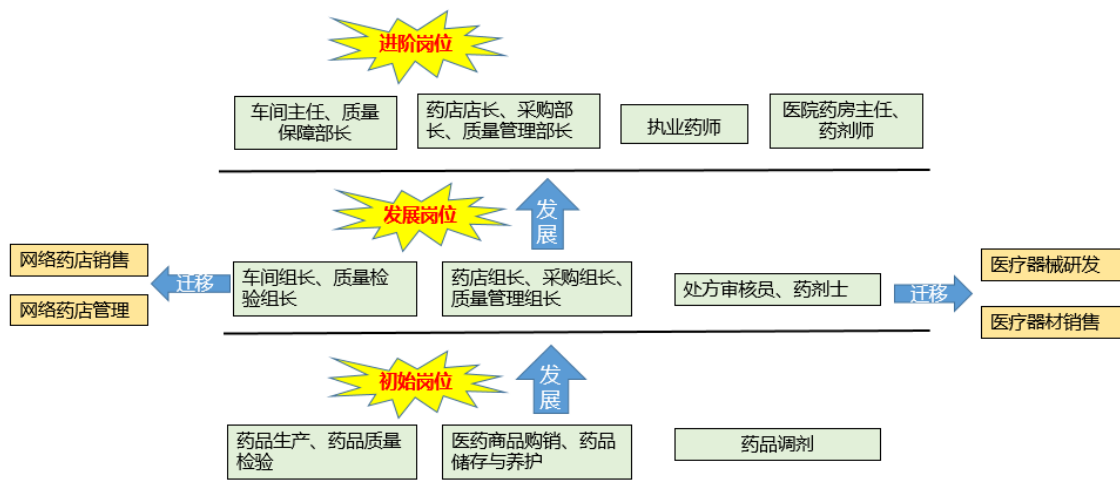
进阶岗位

车间主任、质量保障部长

药店店长、采购部长、质量管理部长

执业药师

医院药房主任、药剂师

发展岗位

发展

网络药店销售

网络药店管理

迁移

车间组长、质量检验组长

药店组长、采购组长、质量管理组长

处方审核员、药剂士

迁移

医疗器械研发

医疗器材销售

初始岗位

发展

药品生产、药品质量检验

医药商品购销、药品储存与养护

药品调剂